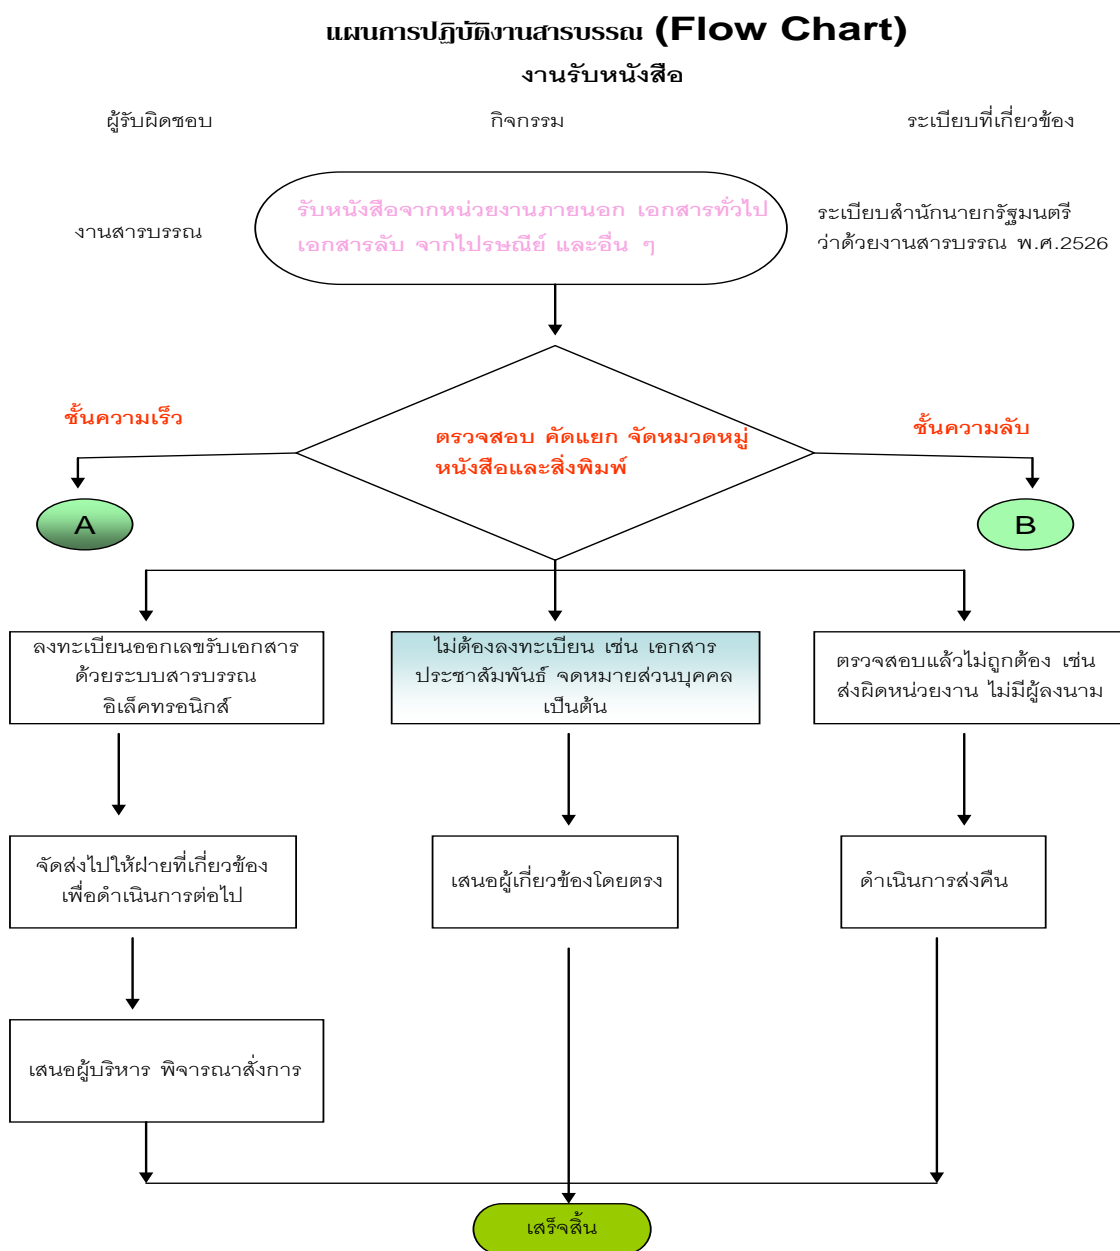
แผนการปฏิบัติงานสารบรรณ (Flow Chart)

งานรับหนังสือ

ผู้รับผิดชอบ

กิจกรรม

ระเบียบที่เกี่ยวข้อง

งานสารบรรณ

รับหนังสือจากหน่วยงานภายนอก เอกสารทั่วไป เอกสารลับ จากไปรษณีย์ และอื่น ๆ

ระเบียบสำนักนายกรัฐมนตรี ว่าด้วยงานสารบรรณ พ.ศ.2526

ชั้นความเร็ว

ตรวจสอบ คัดแยก จัดหมวดหมู่ หนังสือและสิ่งพิมพ์

ชั้นความลับ

A

B

ลงทะเบียนออกเลขรับเอกสาร ด้วยระบบสารบรรณ อิเล็คทรอนิกส์

ไม่ต้องลงทะเบียน เช่น เอกสาร ประชาสัมพันธ์ จดหมายส่วนบุคคล เป็นต้น

ตรวจสอบแล้วไม่ถูกต้อง เช่น ส่งผิดหน่วยงาน ไม่มีผู้ลงนาม

จัดส่งไปให้ฝ่ายที่เกี่ยวข้อง เพื่อดำเนินการต่อไป

เสนอผู้เกี่ยวข้องโดยตรง

ดำเนินการส่งคืน

เสนอผู้บริหาร พิจารณาสั่งการ

เสร็จสิ้น